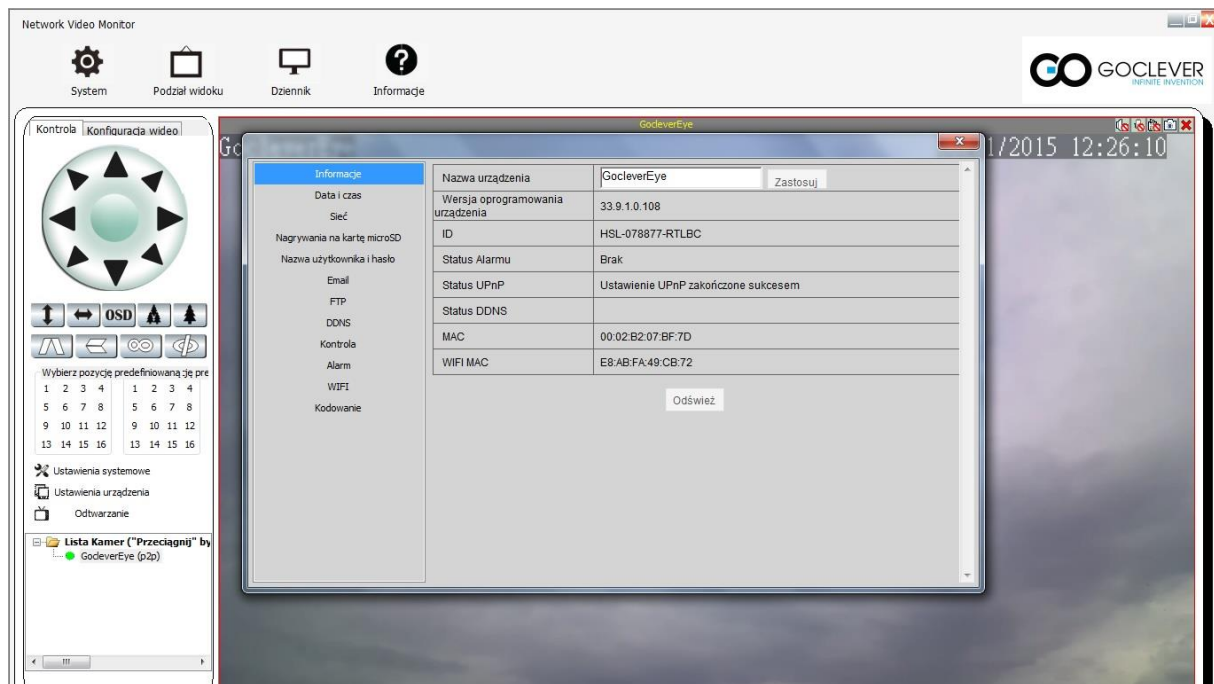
Network Video Monitor

System
Podział widoku
Dziennik
Informacje

GOCLEVER
INFINITE INVENTION

Kontrola
Konfiguracja wideo

OSD

Wybierz pozycję predefiniowaną:ję pre
1 2 3 4
5 6 7 8
9 10 11 12
13 14 15 16

1 2 3 4
5 6 7 8
9 10 11 12
13 14 15 16

Ustawienia systemowe
Ustawienia urządzenia
Odtwarzanie

Lista Kamer ("Przeciągnij" by
GocleverEye (p2p)

GocleverEye

Gc
1/2015 12:26:10

Informacje
Data i czas
Sieć
Nagrywania na kartę microSD
Nazwa użytkownika i hasło
Email
FTP
DDNS
Kontrola
Alarm
WIFI
Kodowanie

| Nazwa urządzenia | GocleverEye Zastosuj |
|---|---|
| Wersja oprogramowania urządzenia | 33.9.1.0.108 |
| ID | HSL-078877-RTLBC |
| Status Alarmu | Brak |
| Status UPnP | Ustawienie UPnP zakończone sukcesem |
| Status DDNS | |
| MAC | 00:02:B2:07:BF:7D |
| WIFI MAC | E8:AB:FA:49:CB:72 |

Odśwież